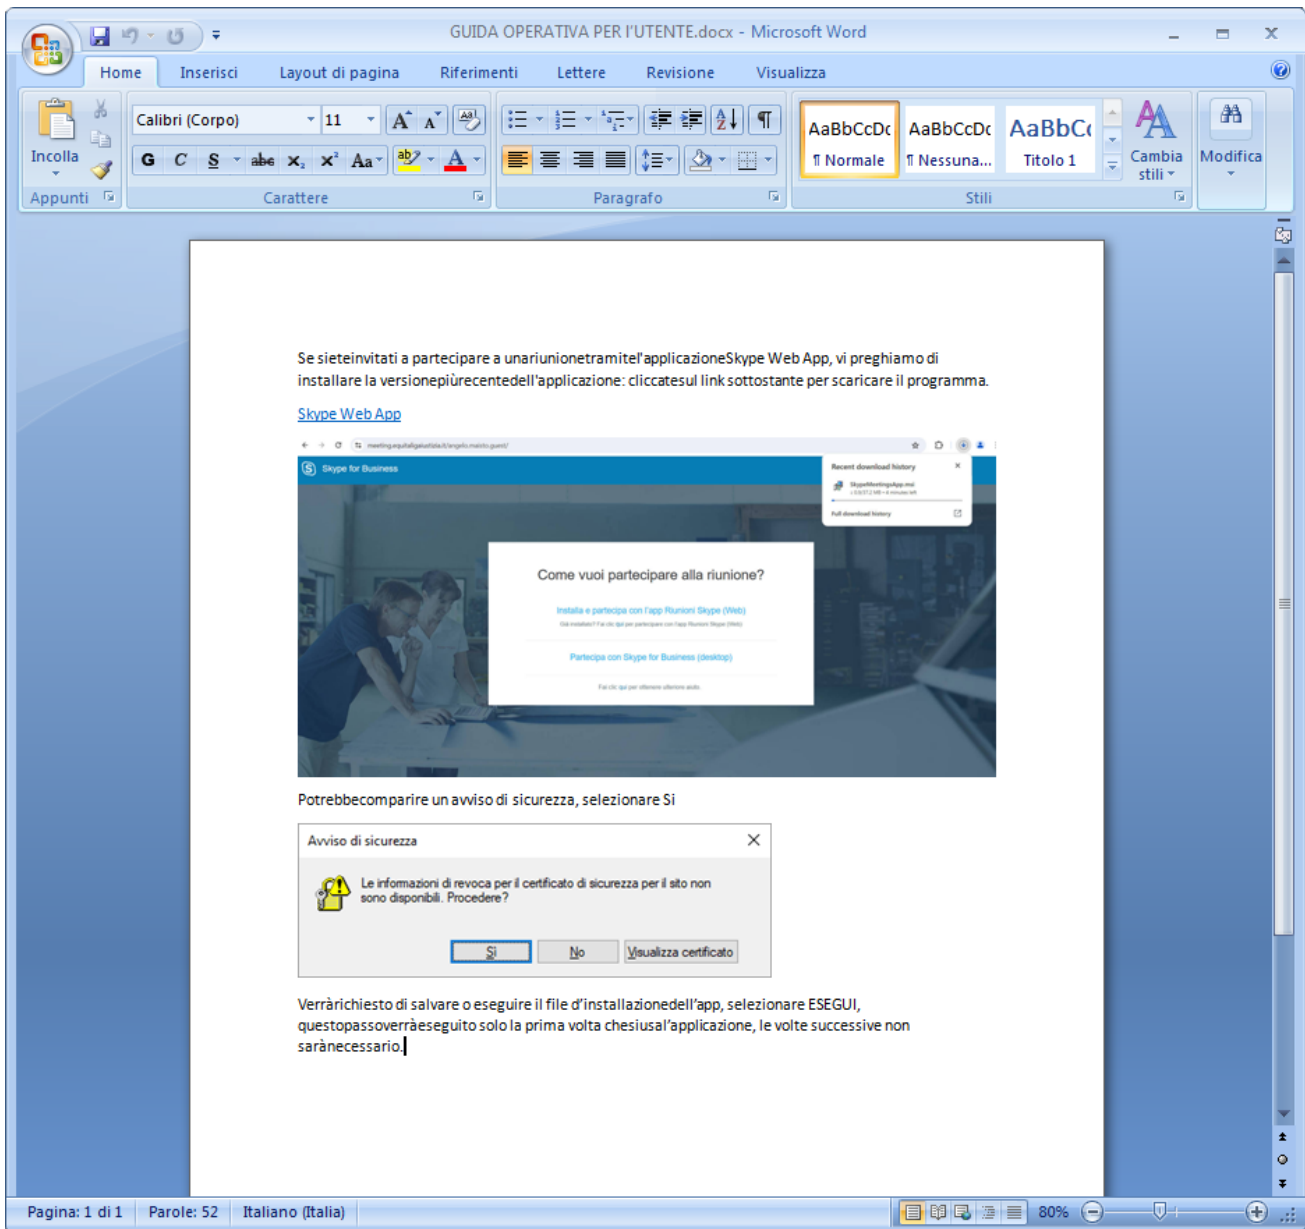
GUIDA OPERATIVA PER L'UTENTE.docx - Microsoft Word

Home Inserisci Layout di pagina Riferimenti Lettere Revisione Visualizza

Incolla
Appunti
Calibri (Corpo) 11
Carattere
Paragrafo
AaBbCcDc ¶ Normale
AaBbCcDc ¶ Nessuna...
AaBbC Titolo 1
Cambia stili
Modifica
Stili

Se sieteinvitati a partecipare a unariunionetramitel'applicazioneSkype Web App, vi preghiamo di installare la versionepiùrecentedell'applicazione: cliccatesul link sottostante per scaricare il programma.

Skype Web App

Skype for Business
Recent download history
Full download history

Come vuoi partecipare alla riunione?
Installa e partecipa con l'app Riunioni Skype (Web)
Partecipa con Skype for Business (desktop)

Potrebbecomparire un avviso di sicurezza, selezionare Si

Avviso di sicurezza
Le informazioni di revoca per il certificato di sicurezza per il sito non sono disponibili. Procedere?
Sì No Visualizza certificato

Verràrichiesto di salvare o eseguire il file d'installazionedell'app, selezionare ESEGUI, questopassoverràeseguito solo la prima volta chesiusal'applicazione, le volte successive non sarànecessario.

Pagina: 1 di 1 Parole: 52 Italiano (Italia) 80%